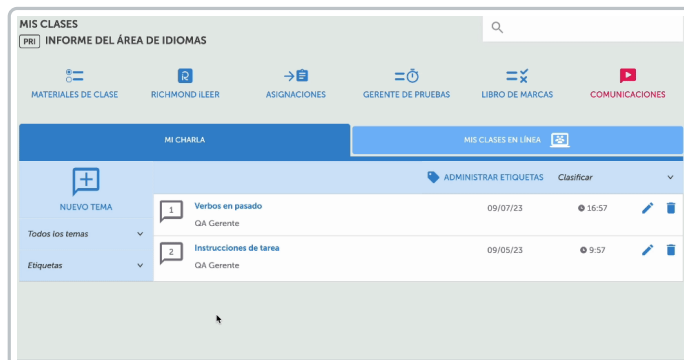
MIS CLASES
PRI INFORME DEL ÁREA DE IDIOMAS

MATERIALES DE CLASE
RICHMOND iLEER
ASIGNACIONES
GERENTE DE PRUEBAS
LIBRO DE MARCAS
COMUNICACIONES

MI CHARLA
MIS CLASES EN LÍNEA

NUEVO TEMA
ADMINISTRAR ETIQUETAS
Clasificar

Todos los temas
Etiquetas

1 Verbos en pasado
QA Gerente
09/07/23
16:57

2 Instrucciones de tarea
QA Gerente
09/05/23
9:57